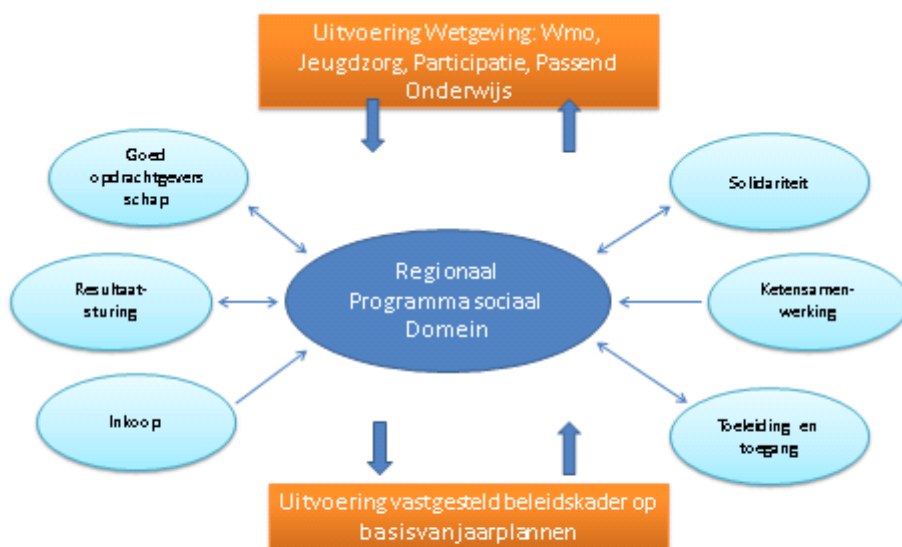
Uitvoering Wetgeving: Wmo, Jeugdzorg, Participatie, Passend Onderwijs

Goed opdrachtgevers schap

Solidariteit

Regionaal Programma sociaal Domein

Resultaat-sturing

Ketensamen-werking

Inkoop

Toeleiding en toegang

Uitvoering vastgesteld beleidskader op basisvanjaarplannen